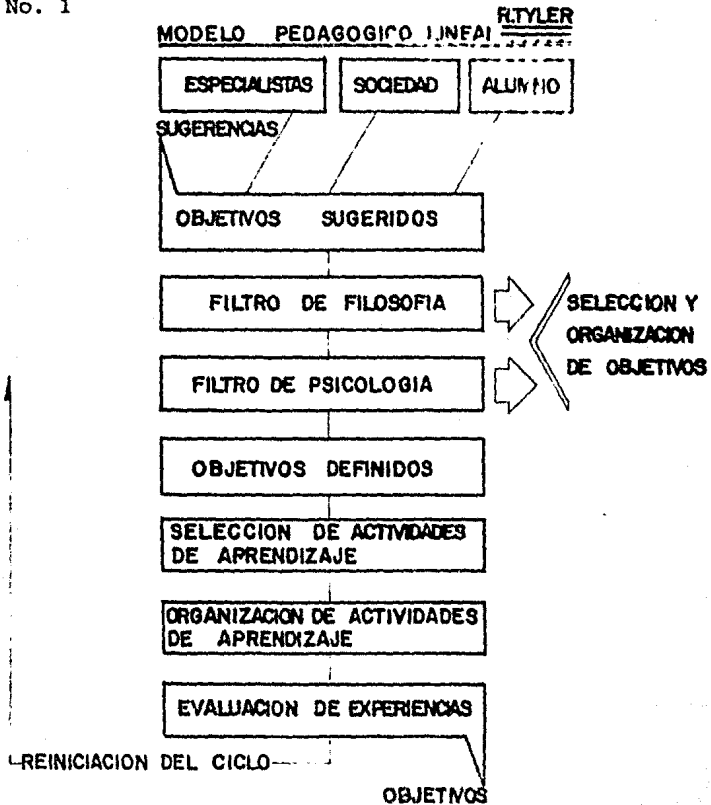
No. 1

MODELO PEDAGOGICO LINEAL R.TYLER

ESPECIALISTAS

SOCIEDAD

ALUMNO

SUGERENCIAS

OBJETIVOS SUGERIDOS

FILTRO DE FILOSOFIA

FILTRO DE PSICOLOGIA

SELECCION Y ORGANIZACION DE OBJETIVOS

OBJETIVOS DEFINIDOS

SELECCION DE ACTIVIDADES DE APRENDIZAJE

ORGANIZACION DE ACTIVIDADES DE APRENDIZAJE

EVALUACION DE EXPERIENCIAS

REINICIACION DEL CICLO

OBJETIVOS